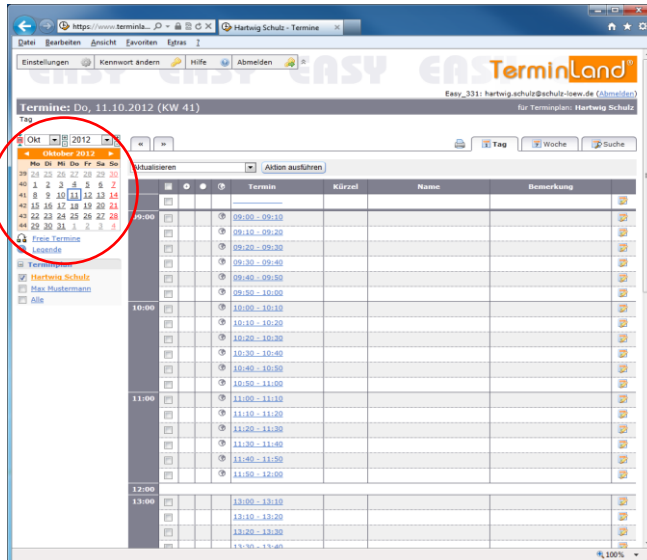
https://www.terminla... Hartwig Schulz - Termine

Datei Bearbeiten Ansicht Favoriten Extras ?

Einstellungen Kennwort ändern Hilfe Abmelden

EASY EASY EASY EAS

TerminLand®

Easy_331: hartwig.schulz@schulz-loew.de (Abmelden)

Termine: Do, 11.10.2012 (KW 41)

für Terminplan: Hartwig Schulz

Tag

Okt 2012

Oktober 2012

| | Mo | Di | Mi | Do | Fr | Sa | So |
|---|---|---|---|---|---|---|---|
| 39 | 24 | 25 | 26 | 27 | 28 | 29 | 30 |
| 40 | 1 | 2 | 3 | 4 | 5 | 6 | 7 |
| 41 | 8 | 9 | 10 | 11 | 12 | 13 | 14 |
| 42 | 15 | 16 | 17 | 18 | 19 | 20 | 21 |
| 43 | 22 | 23 | 24 | 25 | 26 | 27 | 28 |
| 44 | 29 | 30 | 31 | 1 | 2 | 3 | 4 |

Freie Termine
Legende

Terminplan
Hartwig Schulz
Max Mustermann
Alle

« »

Tag Woche Suche

Aktualisieren Aktion ausführen

| | Termin | Kürzel | Name | Bemerkung |
|---|---|---|---|---|
| 09:00 | 09:00 - 09:10 | | | |
| | 09:10 - 09:20 | | | |
| | 09:20 - 09:30 | | | |
| | 09:30 - 09:40 | | | |
| | 09:40 - 09:50 | | | |
| | 09:50 - 10:00 | | | |
| 10:00 | 10:00 - 10:10 | | | |
| | 10:10 - 10:20 | | | |
| | 10:20 - 10:30 | | | |
| | 10:30 - 10:40 | | | |
| | 10:40 - 10:50 | | | |
| | 10:50 - 11:00 | | | |
| 11:00 | 11:00 - 11:10 | | | |
| | 11:10 - 11:20 | | | |
| | 11:20 - 11:30 | | | |
| | 11:30 - 11:40 | | | |
| | 11:40 - 11:50 | | | |
| | 11:50 - 12:00 | | | |
| 12:00 | | | | |
| 13:00 | 13:00 - 13:10 | | | |
| | 13:10 - 13:20 | | | |
| | 13:20 - 13:30 | | | |
| | 13:30 - 13:40 | | | |

100%